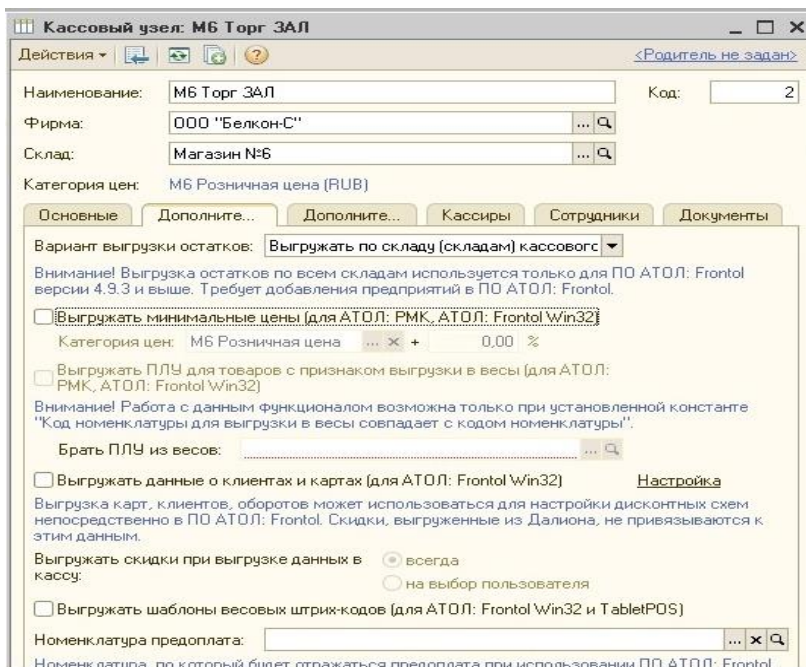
Кассовый узел: М6 Торг ЗАЛ

Действия ▾

<Родитель не задан>

Наименование: М6 Торг ЗАЛ

Код: 2

Фирма: ООО "Белкон-С"

Склад: Магазин №6

Категория цен: М6 Розничная цена (RUB)

Основные | Дополните... | Дополните... | Кассиры | Сотрудники | Документы

Вариант выгрузки остатков: Выгружать по складу (складам) кассовогс

Внимание! Выгрузка остатков по всем складам используется только для ПО АТОЛ: Frontol версии 4.9.3 и выше. Требует добавления предприятий в ПО АТОЛ: Frontol.

Выгружать минимальные цены (для АТОЛ: РМК, АТОЛ: Frontol Win32)

Категория цен: М6 Розничная цена ... × + 0,00 %

Выгружать ПЛУ для товаров с признаком выгрузки в весы (для АТОЛ: РМК, АТОЛ: Frontol Win32)

Внимание! Работа с данным функционалом возможна только при установленной константе "Код номенклатуры для выгрузки в весы совпадает с кодом номенклатуры".

Брать ПЛУ из весов:

Выгружать данные о клиентах и картах (для АТОЛ: Frontol Win32)

Настройка

Выгрузка карт, клиентов, оборотов может использоваться для настройки дисконтных схем непосредственно в ПО АТОЛ: Frontol. Скидки, выгруженные из Далиона, не привязываются к этим данным.

Выгружать скидки при выгрузке данных в кассу:

всегда

на выбор пользователя

Выгружать шаблоны весовых штрих-кодов (для АТОЛ: Frontol Win32 и TabletPOS)

Номенклатура предоплата:

Номенклатура, по который будет отражаться предоплата при использовании ПО АТОЛ: Frontol